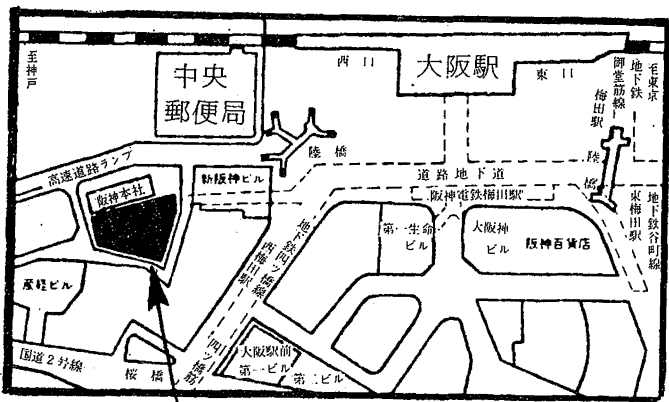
至神戸

中央
郵便局

西口

大阪駅

東口

至東京

地下鉄
御堂筋線
梅田駅

陸橋

陸橋

高速道路ランプ

新阪神ビル

道路地下道

阪神本社

阪神電鉄梅田駅

第一生命
ビル

大阪神
ビル

阪神百貨店

地下鉄四ツ橋線
西梅田駅

地下鉄谷町線
東梅田駅

産経ビル

国道2号線

桜橋

四ツ橋筋

大阪駅前
第一ビル

第二ビル